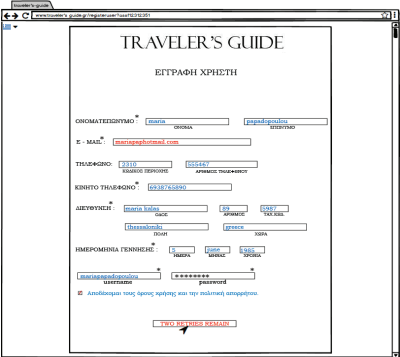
traveler's guide

www.traveler's guide.gr/register.user?usarid:2312351

TRAVELER'S GUIDE

ΕΓΓΡΑΦΗ ΧΡΗΣΤΗ

ΟΝΟΜΑΤΕΠΩΝΥΜΟ*: maria ΟΝΟΜΑ papadopoulou ΕΠΩΝΥΜΟ

E - MAIL*: mariapap@hotmail.com

ΤΗΛΕΦΩΝΟ: 2310 ΚΩΔΙΚΟΣ ΠΕΡΙΟΧΗΣ 555467 ΑΡΙΘΜΟΣ ΤΗΛΕΦΩΝΟΥ

ΚΙΝΗΤΟ ΤΗΛΕΦΩΝΟ*: 6938765890

ΔΙΕΥΘΥΝΣΗ*: maria kalas ΟΔΟΣ 89 ΑΡΙΘΜΟΣ 5987 ΤΑΧ.ΚΩΔ.

thessaloniki ΠΟΛΗ greece ΧΩΡΑ

ΗΜΕΡΟΜΗΝΙΑ ΓΕΝΝΗΣΗΣ*: 5 ΗΜΕΡΑ june ΜΗΝΑΣ 1985 ΧΡΟΝΙΑ

mariapapadopoulou* username ********* * password

Αποδέχομαι τους όρους χρήσης και την πολιτική απορρήτου

TWO BETTER REMAIN